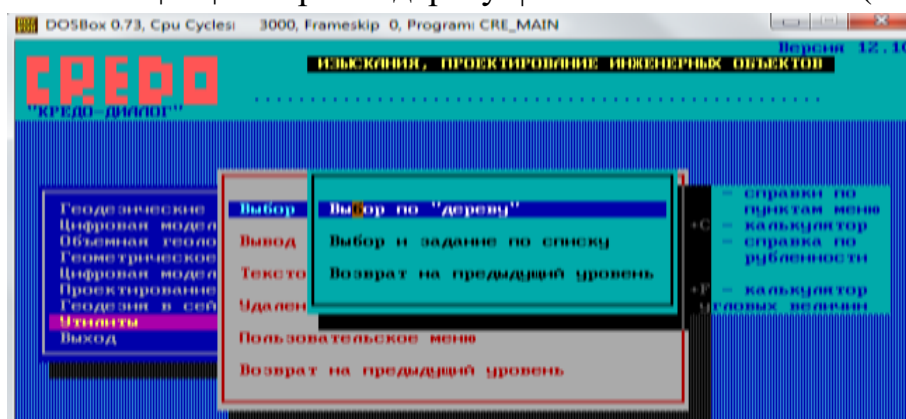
DOSBox 0.73, Cpu Cycles: 3000, Frameskip 0, Program: CRE_MAIN

CREDO
Версия 12.1
ИЗЫСКАНИЯ, ПРОЕКТИРОВАНИЕ ИНЖЕНЕРНЫХ ОБЪЕКТОВ
"КРЕДО-ДИАЛОГ"

Геодезические
Цифровая модел
Объемная геоло
Геометрическое
Цифровая модел
Проектирование
Геодезия в сей
Утилиты
Выход

Выбор
Вывод
Тексто
Удален
Пользовательское меню
Возврат на предыдущий уровень

Выбор по "дереву"
Выбор и задание по списку
Возврат на предыдущий уровень

- справки по пунктам меню
+C - калькулятор
- справка по рубленности
+F - калькулятор угловых величин